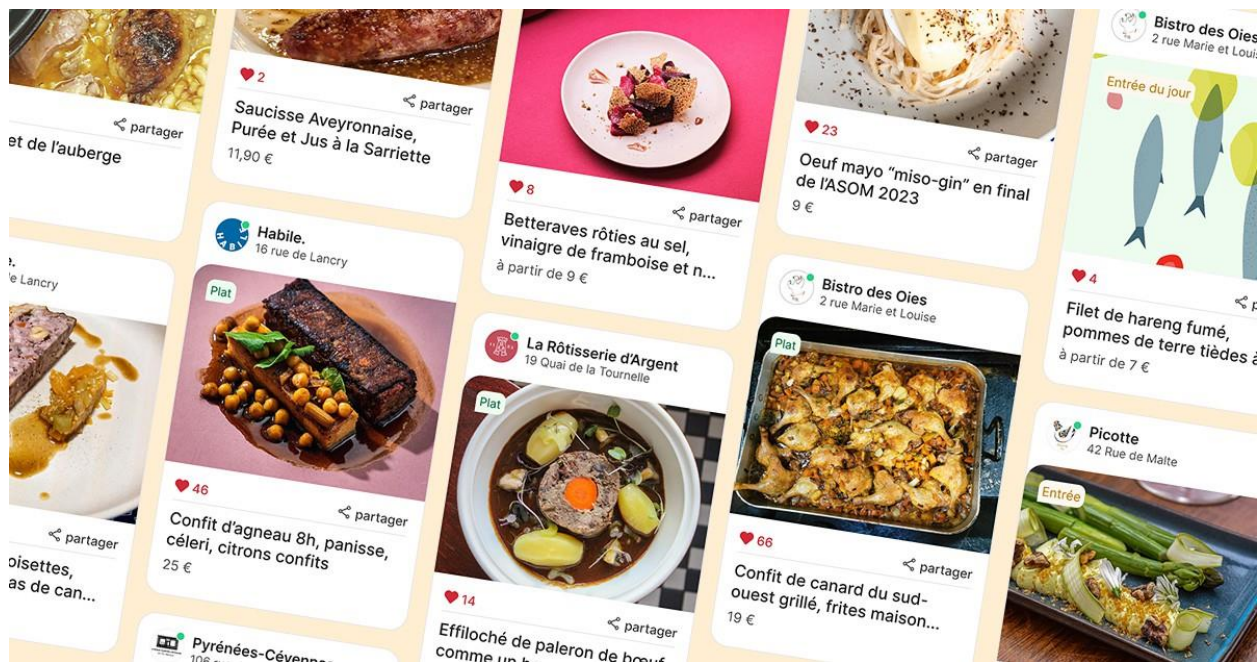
partager

et de l'auberge

2

partager

Saucisse Aveyronnaise, Purée et Jus à la Sarriette

11,90 €

8

partager

Betteraves rôties au sel, vinaigre de framboise et n...

à partir de 9 €

23

partager

Oeuf mayo "miso-gin" en final de l'ASOM 2023

9 €

Bistro des Oies

2 rue Marie et Louise

Entrée du jour

4

partager

Filet de hareng fumé, pommes de terre tièdes à

à partir de 7 €

e.

e Lancry

partager

oisettes, as de can...

HABILE

Habile.

16 rue de Lancry

Plat

46

partager

Confit d'agneau 8h, panisse, céleri, citrons confits

25 €

La Rôtisserie d'Argent

19 Quai de la Tournelle

Plat

14

partager

Effiloché de paleron de bœuf comme un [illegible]

Bistro des Oies

2 rue Marie et Louise

Plat

66

partager

Confit de canard du sud-ouest grillé, frites maison...

19 €

Picotte

42 Rue de Malte

Entrée

Pyrénées-Cévennes

106 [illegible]